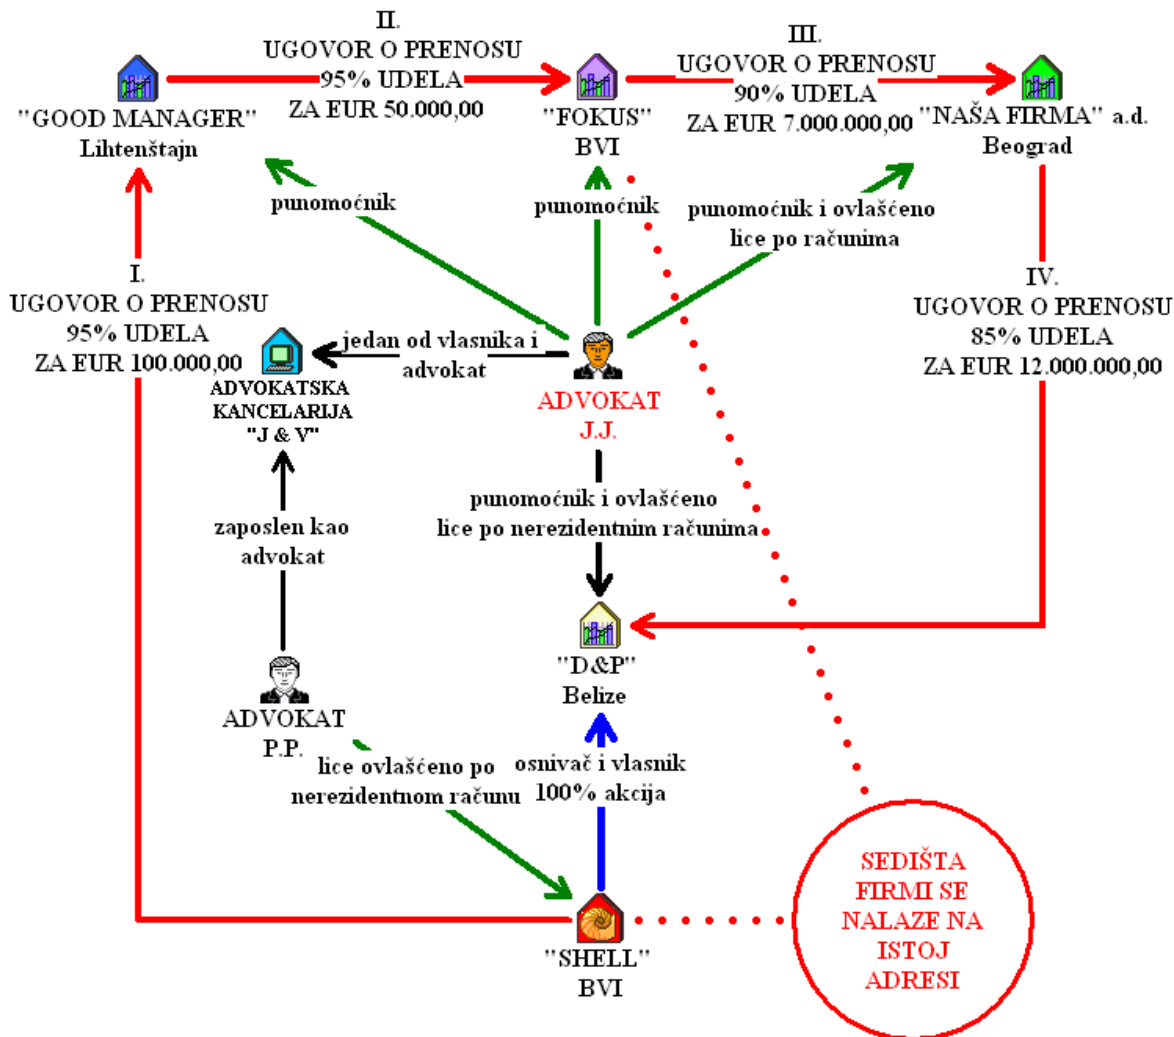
"GOOD MANAGER"
Lihtenštajn

II.
UGOVOR O PRENOSU
95% UDELA
ZA EUR 50.000,00

"FOKUS"
BVI

III.
UGOVOR O PRENOSU
90% UDELA
ZA EUR 7.000.000,00

"NAŠA FIRMA" a.d.
Beograd

punomoćnik

punomoćnik

punomoćnik i ovlašćeno lice po računima

I.
UGOVOR O PRENOSU
95% UDELA
ZA EUR 100.000,00

IV.
UGOVOR O PRENOSU
85% UDELA
ZA EUR 12.000.000,00

jedan od vlasnika i advokat

ADVOKATSKA KANCELARIJA
"J & V"

ADVOKAT
J.J.

punomoćnik i ovlašćeno lice po nerezidentnim računima

zaposlen kao advokat

"D&P"
Belize

ADVOKAT
P.P.

lice ovlašćeno po nerezidentnom računu

osnivač i vlasnik 100% akcija

SEDIŠTA FIRMI SE NALAZE NA ISTOJ ADRESI

"SHELL"
BVI